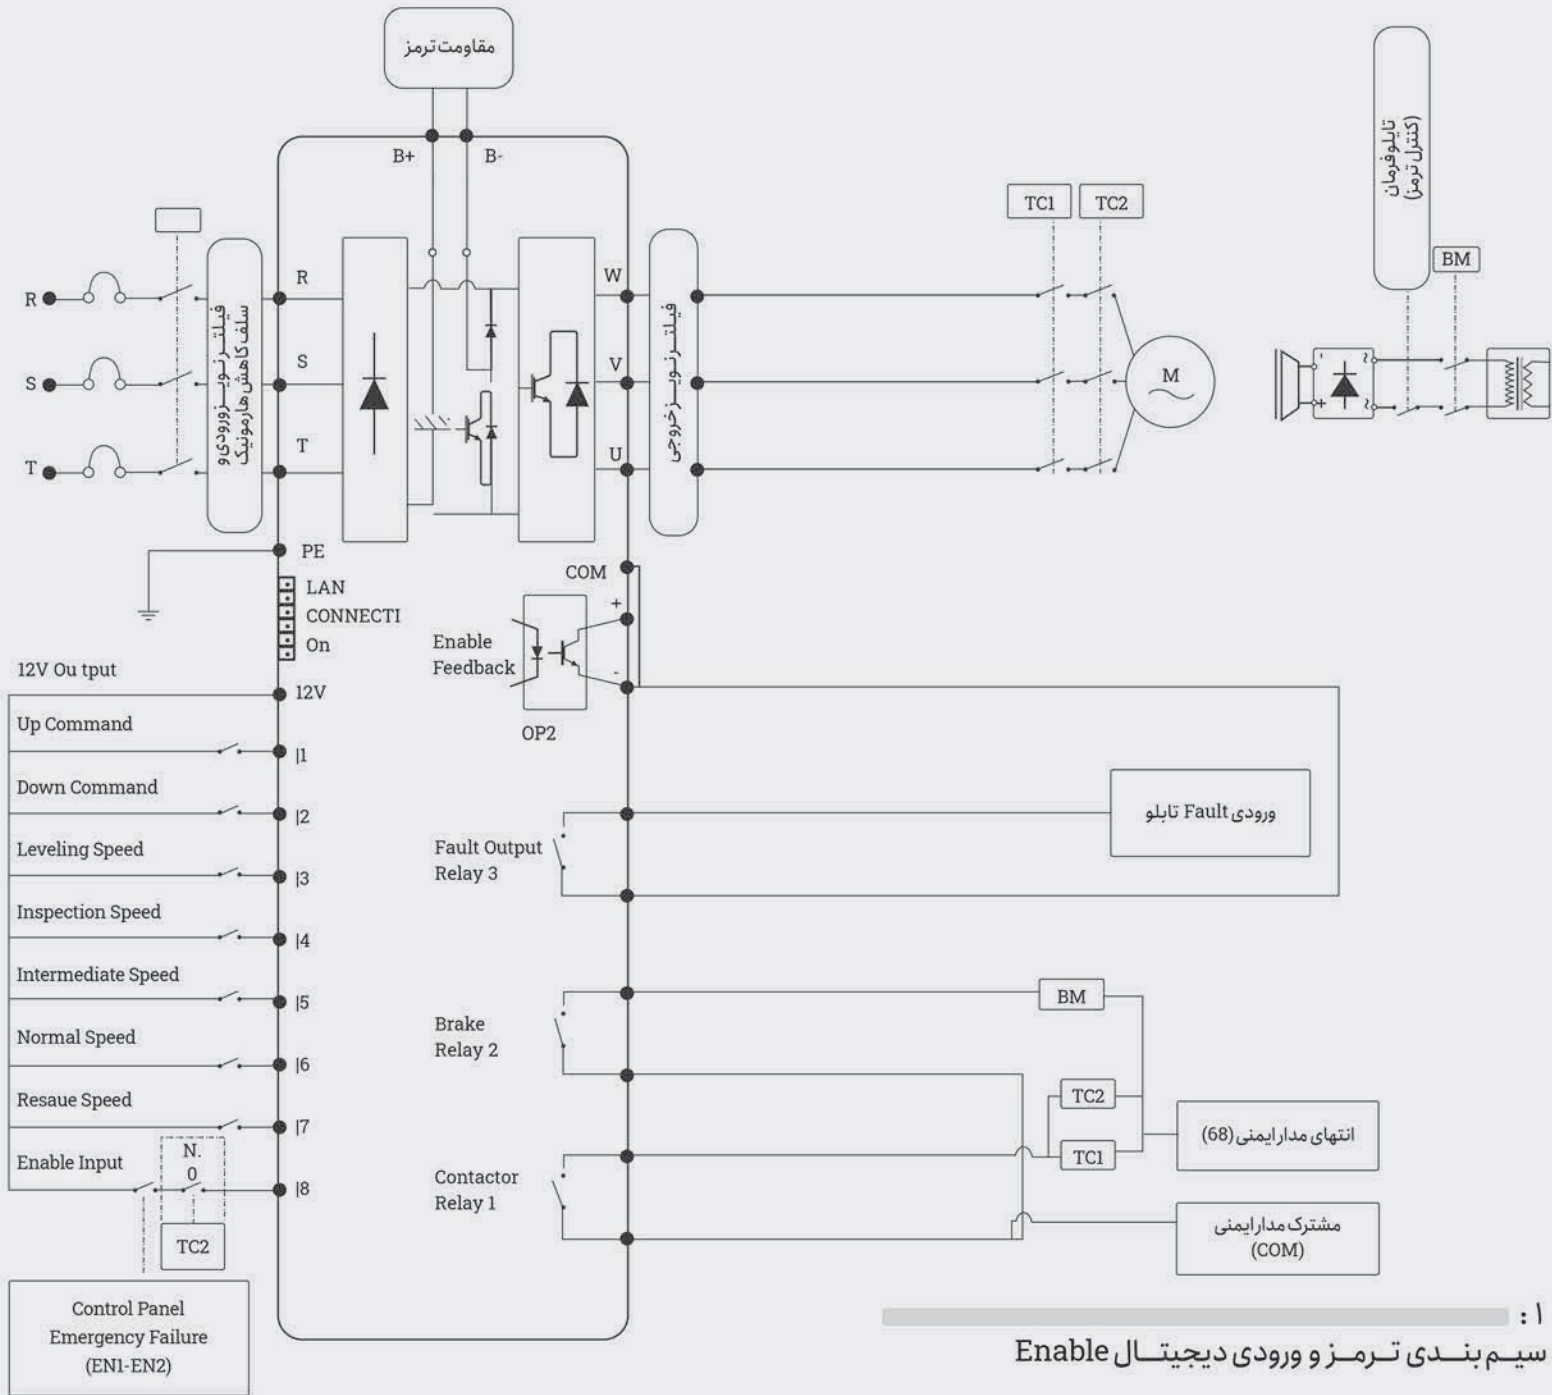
مقاومت ترمز

B+
B-

فیلتر نویز ورودی و سلف کاهش هارمونیک

R
S
T

R
S
T

W
V
U

فیلتر نویز خروجی

TC1
TC2

M

تابلوفرمان (کنترل ترمز)

BM

PE

LAN
CONNECTI
On

COM

Enable
Feedback

OP2

12V Ou tput
12V
Up Command
|1
Down Command
|2
Leveling Speed
|3
Inspection Speed
|4
Intermediate Speed
|5
Normal Speed
|6
Resaue Speed
|7
Enable Input
N.
0
|8
TC2

Control Panel
Emergency Failure
(EN1-EN2)

ورودی Fault تابلو

Fault Output
Relay 3

BM

Brake
Relay 2

TC2
TC1

انتهای مدارایمنی (68)

Contactor
Relay 1

مشترک مدارایمنی
(COM)

۱ :
سیــم بنــدی تــرمــز و ورودی دیجیتــال Enable